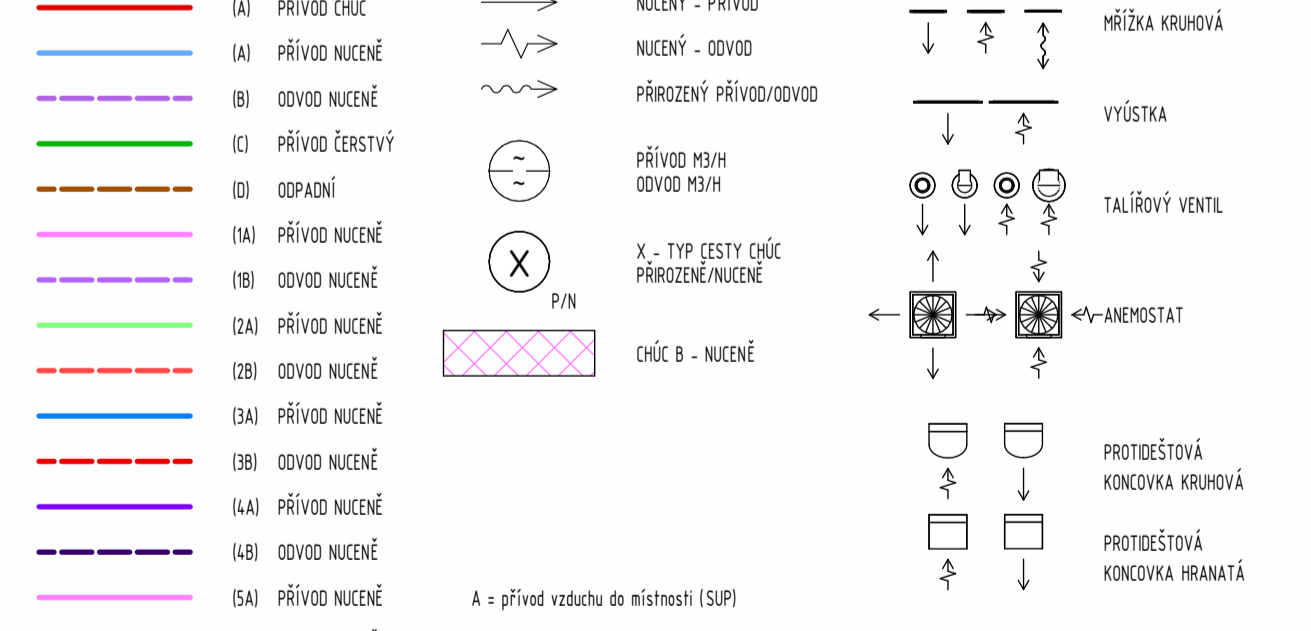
(A) PŘÍVOD CHÚC
(A) PŘÍVOD NUCENĚ
(B) ODVOD NUCENĚ
(C) PŘÍVOD ČERSTVÝ
(D) ODPADNÍ
(1A) PŘÍVOD NUCENĚ
(1B) ODVOD NUCENĚ
(2A) PŘÍVOD NUCENĚ
(2B) ODVOD NUCENĚ
(3A) PŘÍVOD NUCENĚ
(3B) ODVOD NUCENĚ
(4A) PŘÍVOD NUCENĚ
(4B) ODVOD NUCENĚ
(5A) PŘÍVOD NUCENĚ

NUCENÝ - PŘÍVOD
NUCENÝ - ODVOD
PŘIROZENÝ PŘÍVOD/ODVOD

PŘÍVOD M3/H
ODVOD M3/H

X
P/N
X - TYP CESTY CHÚC
PŘIROZENĚ/NUCENĚ

CHÚC B - NUCENĚ

A = přívod vzduchu do místnosti (SUP)

MŘÍŽKA KRUHOVÁ
VYÚSTKA
TALÍŘOVÝ VENTIL
ANEMOSTAT
PROTIDEŠŤOVÁ
KONCOVKA KRUHOVÁ
PROTIDEŠŤOVÁ
KONCOVKA HRANATÁ